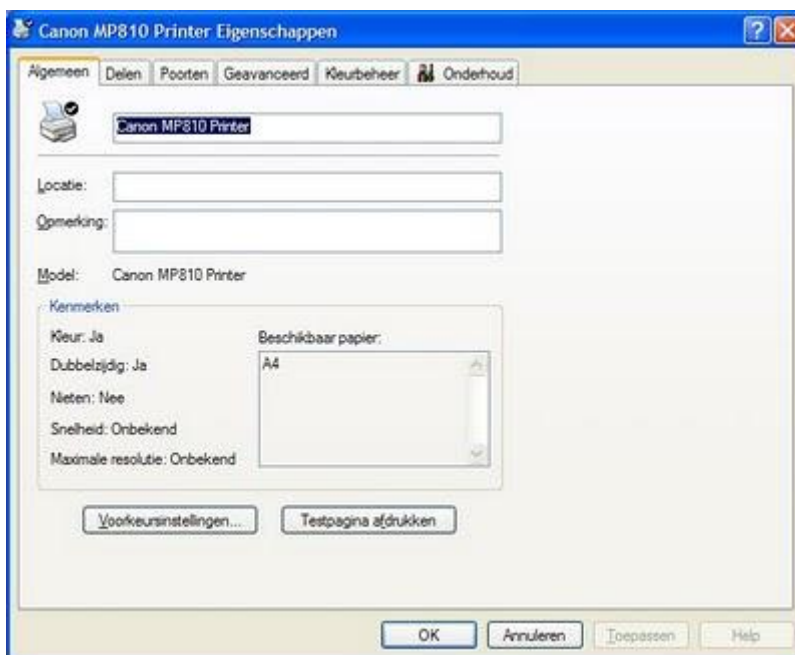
Canon MP810 Printer Eigenschappen

Algemeen | Delen | Poorten | Geavanceerd | Kleurbeheer | Onderhoud

Canon MP810 Printer

Locatie:

Opmerking:

Model: Canon MP810 Printer

Kenmerken

Kleur: Ja

Dubbelzijdig: Ja

Nieten: Nee

Snelheid: Onbekend

Maximale resolutie: Onbekend

Beschikbaar papier:

A4

Voorkeursinstellingen...

Testpagina afdrukken

OK

Annuleren

Toepassen

Help